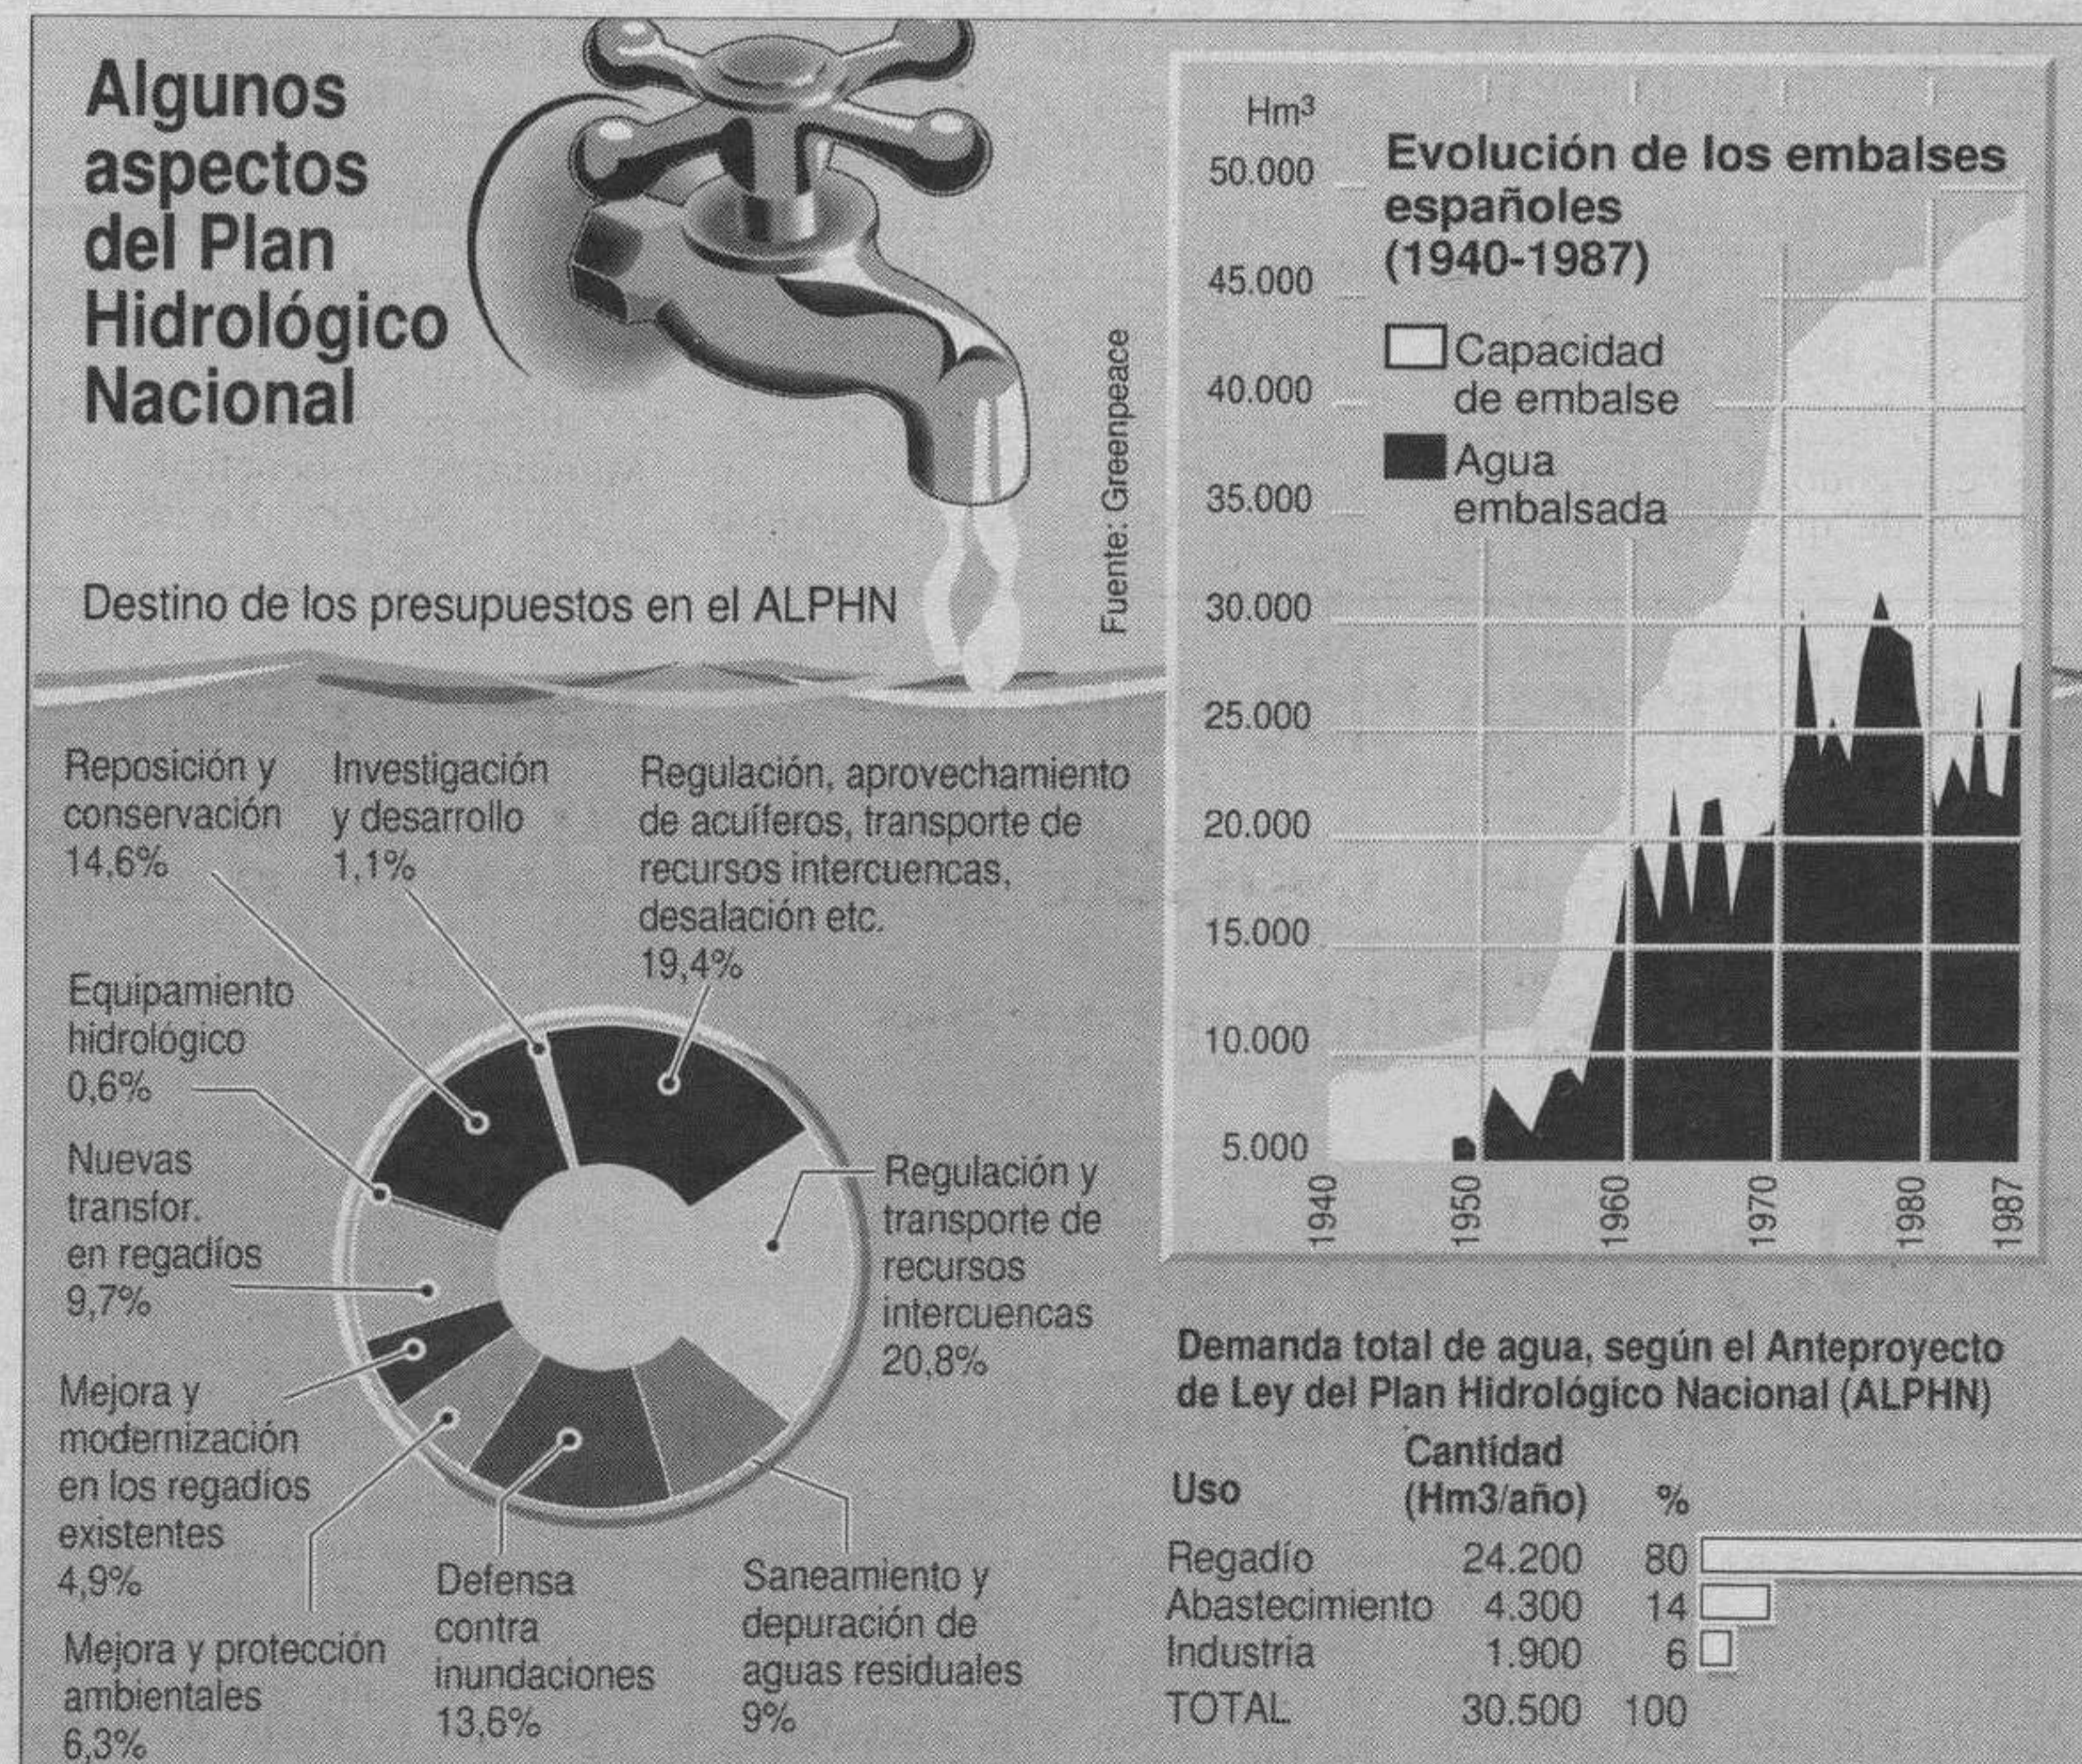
Algunos aspectos del Plan Hidrológico Nacional

Destino de los presupuestos en el ALPHN

Fuente: Greenpeace

Reposición y conservación 14,6%

Investigación y desarrollo 1,1%

Regulación, aprovechamiento de acuíferos, transporte de recursos intercuencas, desalación etc. 19,4%

Equipamiento hidrológico 0,6%

Nuevas transfor. en regadíos 9,7%

Regulación y transporte de recursos intercuencas 20,8%

Mejora y modernización en los regadíos existentes 4,9%

Mejora y protección ambientales 6,3%

Defensa contra inundaciones 13,6%

Saneamiento y depuración de aguas residuales 9%

Hm³

Evolución de los embalses españoles (1940-1987)

Capacidad de embalse

Agua embalsada

50.000
45.000
40.000
35.000
30.000
25.000
20.000
15.000
10.000
5.000

1940 1950 1960 1970 1980 1987

Demanda total de agua, según el Anteproyecto de Ley del Plan Hidrológico Nacional (ALPHN)

| Uso | Cantidad (Hm3/año) | % |
|---|---|---|
| Regadío | 24.200 | 80 |
| Abastecimiento | 4.300 | 14 |
| Industria | 1.900 | 6 |
| TOTAL | 30.500 | 100 |